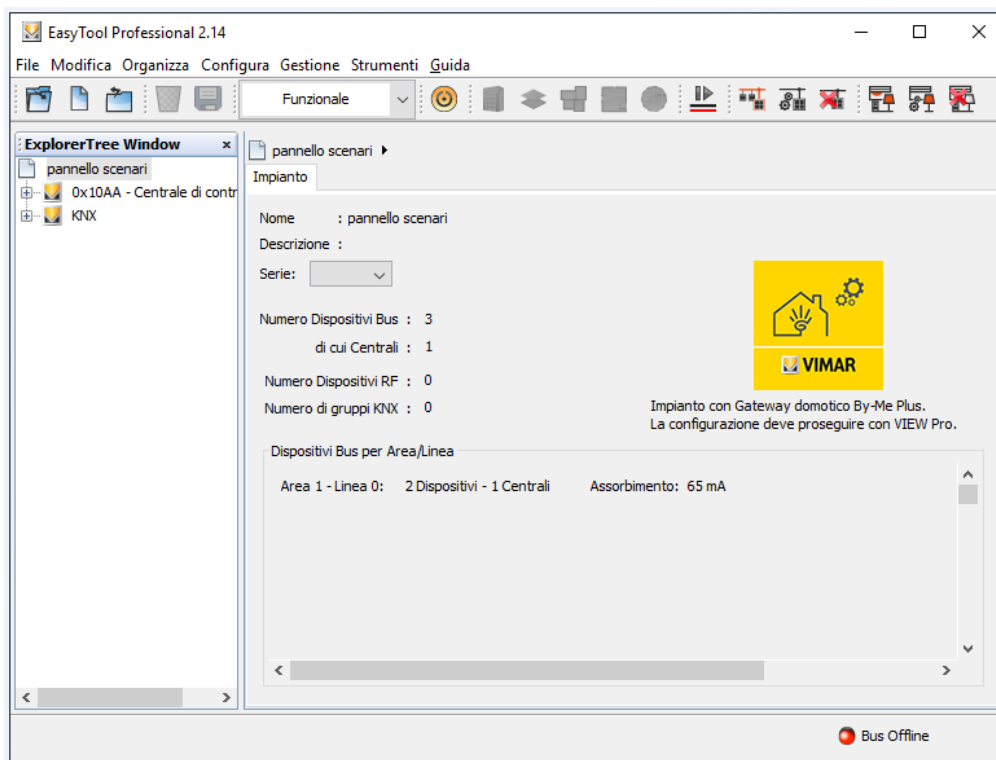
EasyTool Professional 2.14

File Modifica Organizza Configura Gestione Strumenti Guida

Funzionale

ExplorerTree Window ×

pannello scenari
0x10AA - Centrale di contr
KNX

pannello scenari ▸

Impianto

Nome : pannello scenari

Descrizione :

Serie:

Numero Dispositivi Bus : 3

di cui Centrali : 1

Numero Dispositivi RF : 0

Numero di gruppi KNX : 0

VIMAR

Impianto con Gateway domotico By-Me Plus.
La configurazione deve proseguire con VIEW Pro.

Dispositivi Bus per Area/Linea

Area 1 - Linea 0: 2 Dispositivi - 1 Centrali Assorbimento: 65 mA

Bus Offline